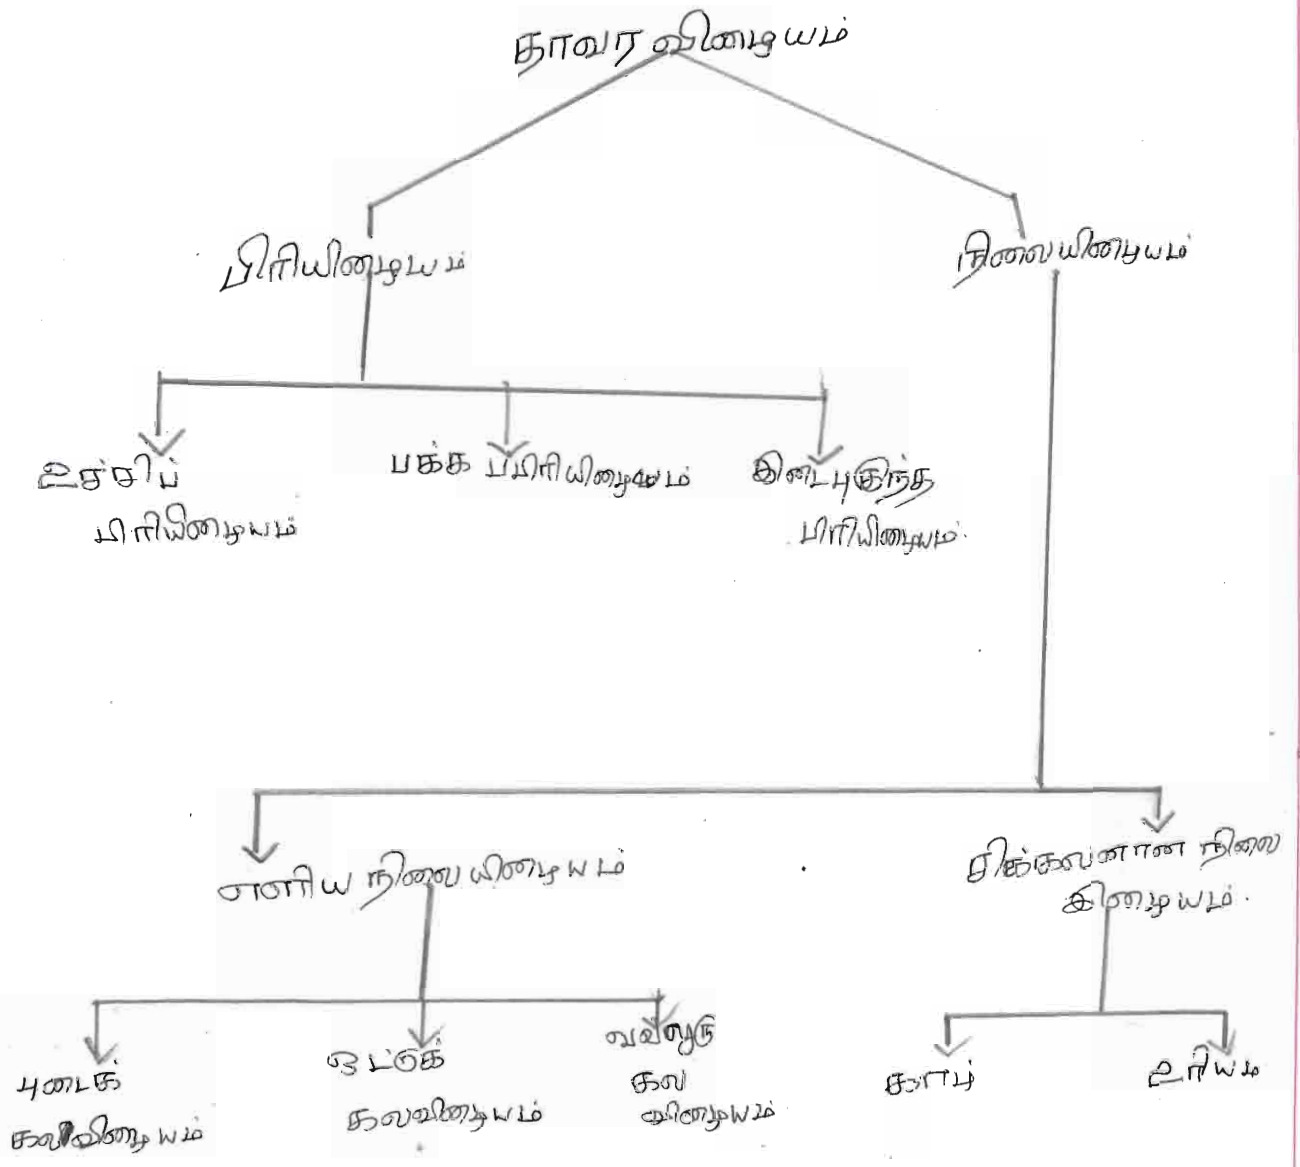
தாவர இழையம்

பிரியிழையம்

நிலையிழையம்

உச்சிப் பிரியிழையம்

பக்க பிரியிழையம்

இடைபுகுந்த பிரியிழையம்.

எளிய நிலையிழையம்

சிக்கலான நிலை இழையம்.

புடைக் கலவிழையம்

ஒட்டுக் கலவிழையம்

வல்லருகு கல இழையம்

காழ்

உரியம்